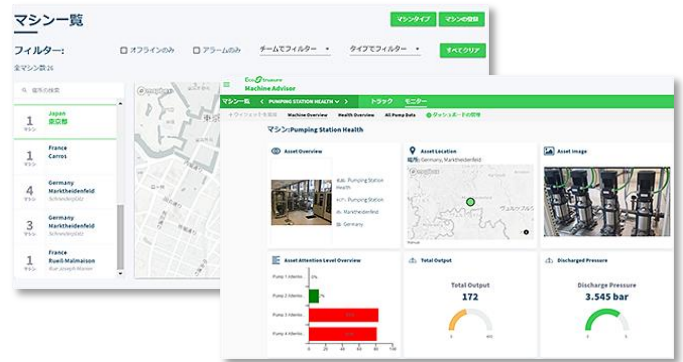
マシン一覧

マシンタイプ

マシンの登録

フィルター:

オフラインのみ

アラームのみ

チームでフィルター

タイプでフィルター

すべてクリア

全マシン数:26

場所の検索

1 マシン Japan 東京都

1 マシン France Carros

4 マシン Germany Marktheidenfeld Schneider(ドイツ)

3 マシン Germany Marktheidenfeld Schneider(ドイツ)

1 マシン France Rueil-Malmaison Rue Joseph Monier

mapbox

EcoStruxure Machine Advisor

マシン一覧

PUMPING STATION HEALTH

トラック

モニター

ウィジェットを追加

Machine Overview

Health Overview

All Pump Data

ダッシュボードの管理

マシン: Pumping Station Health

Asset Overview

名前: Pumping Station Health

タイプ: Pumping Station

都市: Marktheidenfeld

国: Germany

Asset Location

Germany, Marktheidenfeld

mapbox

Asset Image

Asset Attention Level Overview

Pump 1 Attentio

Pump 2 Attentio

Pump 3 Attentio

Pump 4 Attentio

Total Output

Total Output

172

Discharged Pressure

Discharge Pressure

3.545 bar